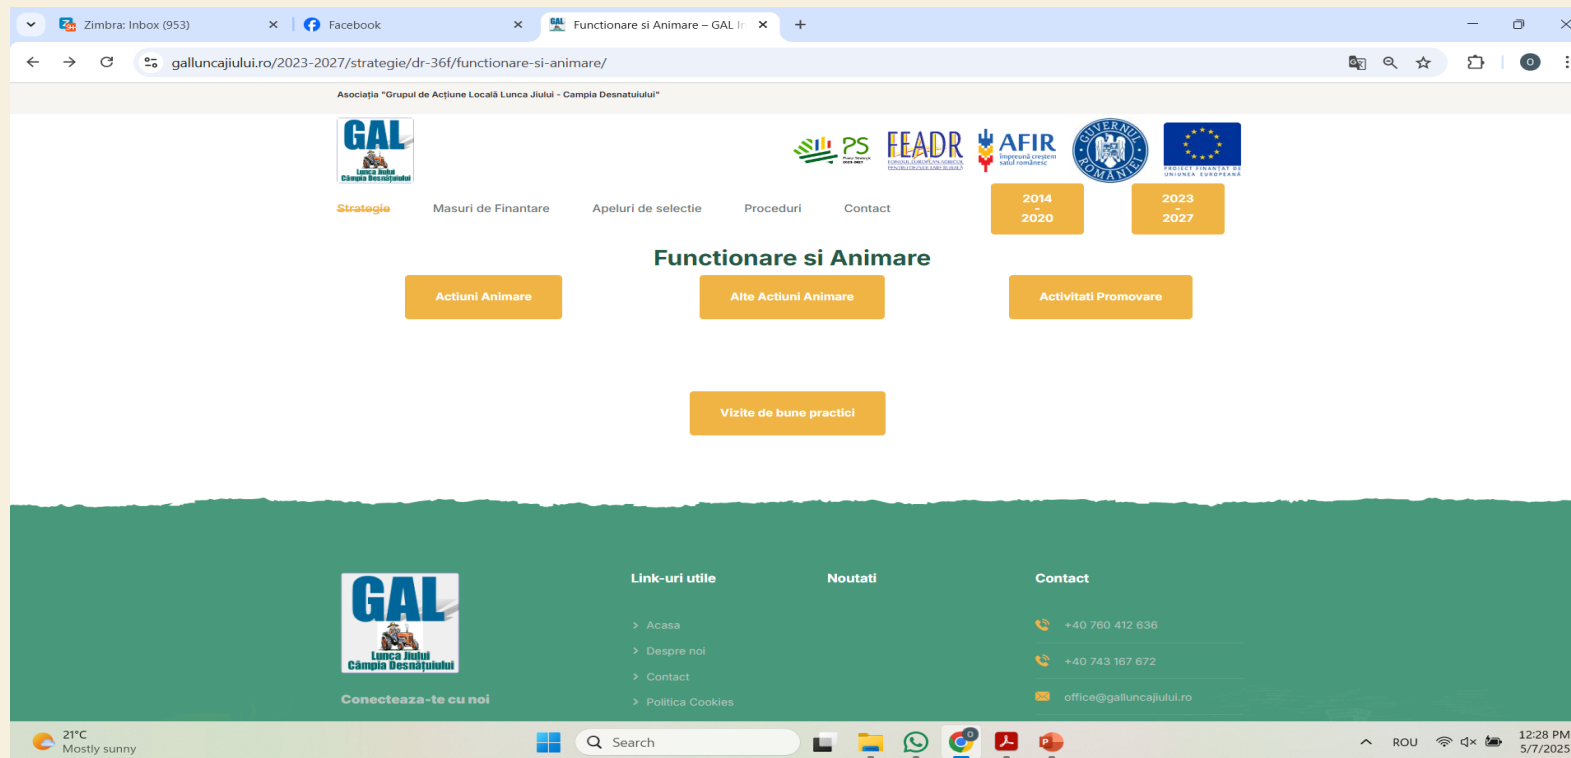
Zimbra: Inbox (953)
Facebook
Functionare si Animare – GAL Lu
galluncajiului.ro/2023-2027/strategie/dr-36f/functionare-si-animare/

Asociația "Grupul de Acțiune Locală Lunca Jiului - Campia Desnatuiului"

GAL Lunca Jiului Câmpia Desnățuiului

PS
FEADR
AFIR Împreună creștem satul românesc
GUVERNUL ROMÂNIEI
PROIECT FINANȚAT DE UNIUNEA EUROPEANĂ

Strategie
Masuri de Finantare
Apeluri de selectie
Proceduri
Contact
2014 - 2020
2023 - 2027

Functionare si Animare

Actiuni Animare
Alte Actiuni Animare
Activitati Promovare

Vizite de bune practici

GAL Lunca Jiului Câmpia Desnățuiului
Conecteaza-te cu noi

Link-uri utile
Acasa
Despre noi
Contact
Politica Cookies

Noutati

Contact
+40 760 412 636
+40 743 167 672
office@galluncajiului.ro

21°C
Mostly sunny
Search
ROU
12:28 PM
5/7/2025